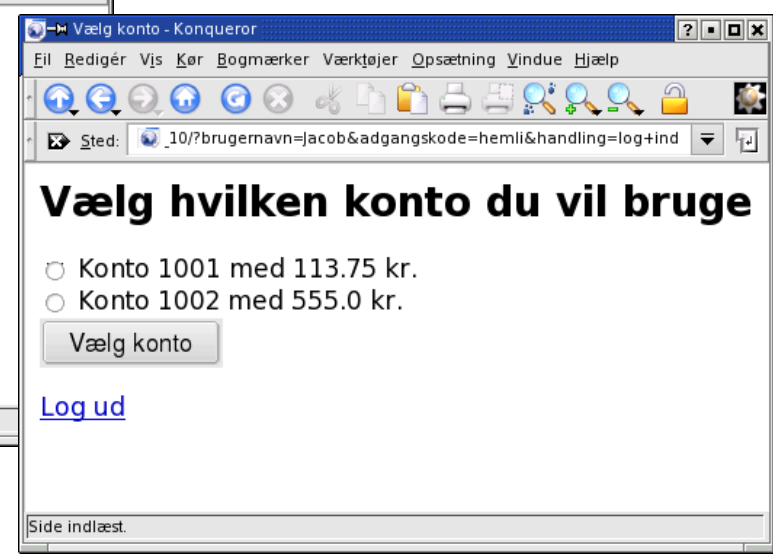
Vælg konto - Konqueror

Fil Redigér Vis Kør Bogmærker Værktøjer Opsætning Vindue Hjælp

Sted: _10/?brugernavn=jacob&adgangskode=hemli&handling=log+ind

Vælg hvilken konto du vil bruge

Konto 1001 med 113.75 kr.
Konto 1002 med 555.0 kr.

Vælg konto

Log ud

Side indlæst.